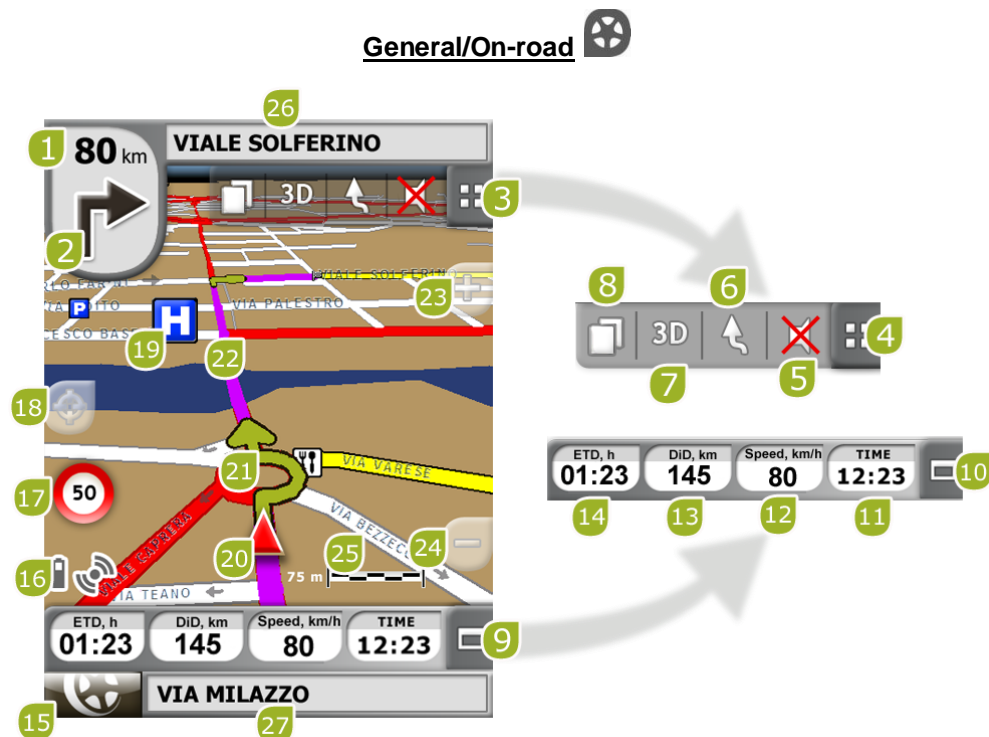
General/On-road

26
1 80 km
VIALE SOLFERINO
3D
3
2
VIALE SOLFERINO
RLO FARINI
P P ITO
VIA PALESTRO
23
CESCO BAS
19 H
22
8 6
3D
4
7 5
18
21
VIA VARESE
ETD, h 01:23
DiD, km 145
Speed, km/h 80
TIME 12:23
10
14 13 12 11
17 50
VIA BEZZECCA
VIALE CAPRERA
20
25
24
16
75 m
VIA TEANO
ETD, h 01:23
DiD, km 145
Speed, km/h 80
TIME 12:23
9
VIA MILAZZO
15
27